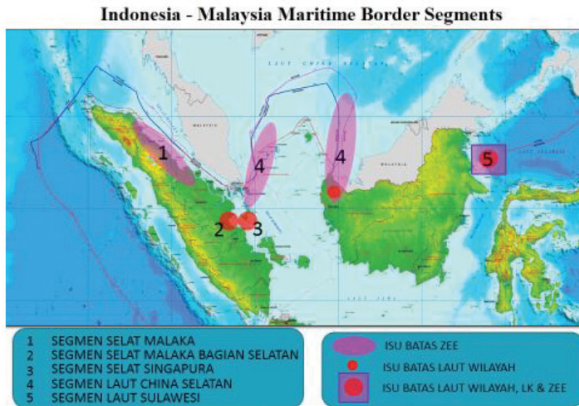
Indonesia - Malaysia Maritime Border Segments

LAUT CHINA SELATAN

MALAYSIA

1

4

4

5

2

3

1 SEGMEN SELAT MALAKA
2 SEGMEN SELAT MALAKA BAGIAN SELATAN
3 SEGMEN SELAT SINGAPURA
4 SEGMEN LAUT CHINA SELATAN
5 SEGMEN LAUT SULAWESI

ISU BATAS ZEE
ISU BATAS LAUT WILAYAH
ISU BATAS LAUT WILAYAH, LK & ZEE